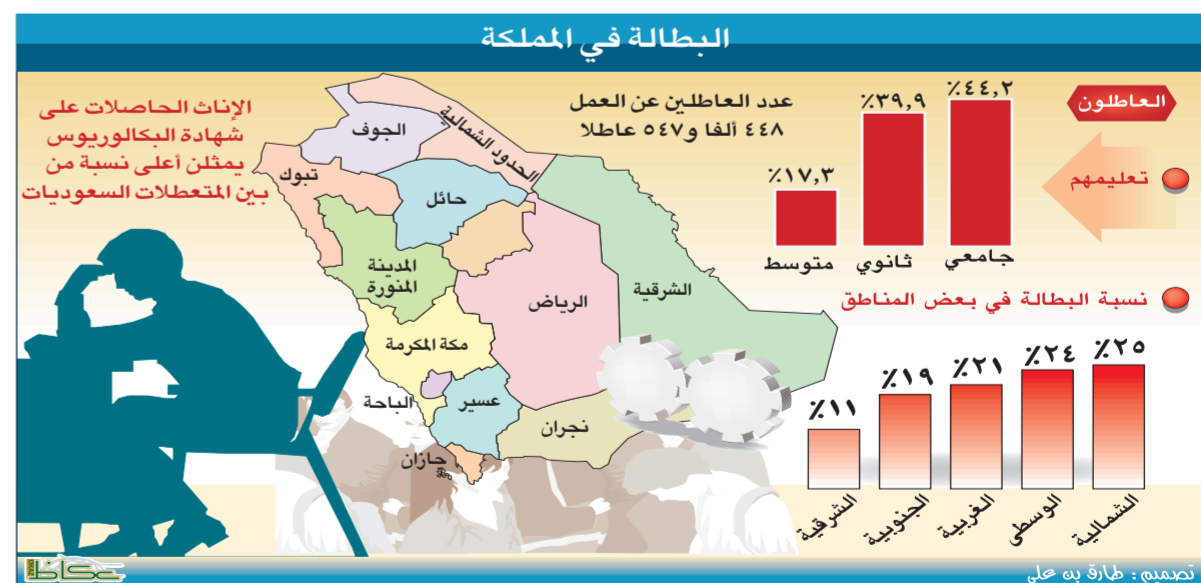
البطالة في المملكة

العاطلون

عدد العاطلين عن العمل
٤٤٨ ألفا و٥٤٧ عاطلا

تعليمهم

٪٤٤,٢
جامعي

٪٣٩,٩
ثانوي

٪١٧,٣
متوسط

الإناث الحاصلات على شهادة البكالوريوس يمثلن أعلى نسبة من بين المتعطلات السعوديات

نسبة البطالة في بعض المناطق

٪٢٥
الشمالية

٪٢٤
الوسطى

٪٢١
الغربية

٪١٩
الجنوبية

٪١١
الشرقية

الجوف
الحدود الشمالية
تبوك
حائل
المدينة المنورة
الشرقية
الرياض
مكة المكرمة
الباحة
عسير
نجران
جازان

تصميم : طارق بن علي
عكاظ